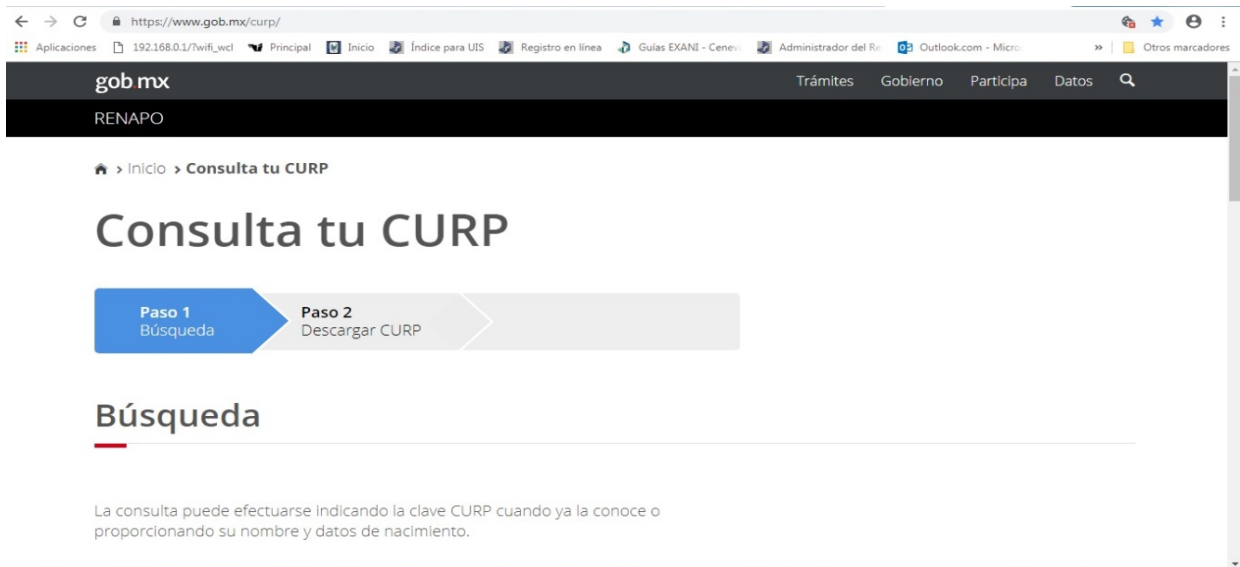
https://www.gob.mx/curp/

Aplicaciones 192.168.0.1/?wifi_wcl Principal Inicio Índice para UIS Registro en línea Guías EXANI - Cenev Administrador del Re Outlook.com - Micro » Otros marcadores

gob.mx Trámites Gobierno Participa Datos

RENAPO

> Inicio > Consulta tu CURP

Consulta tu CURP

Paso 1
Búsqueda

Paso 2
Descargar CURP

Búsqueda

La consulta puede efectuarse indicando la clave CURP cuando ya la conoce o proporcionando su nombre y datos de nacimiento.